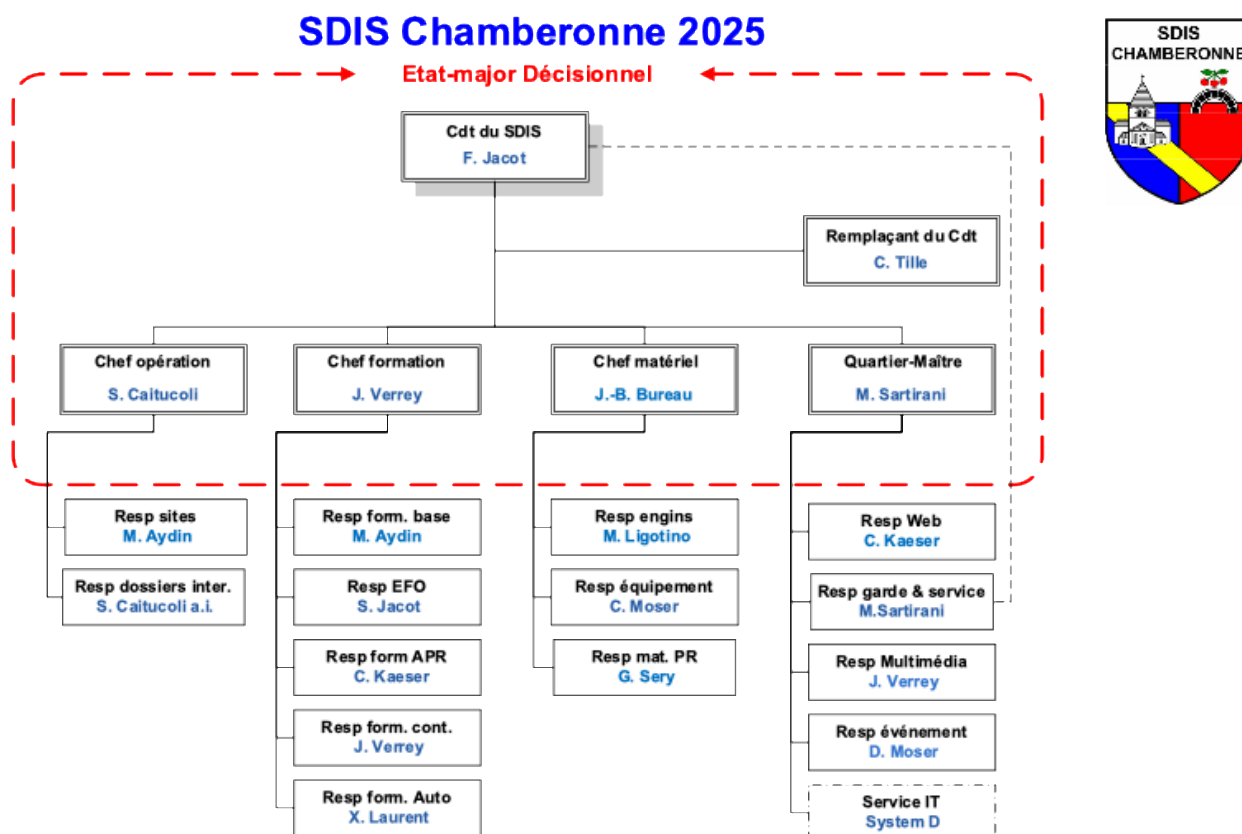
SDIS Chamberonne 2025

SDIS CHAMBERONNE

Etat-major Décisionnel

Cdt du SDIS
F. Jacot

Remplaçant du Cdt
C. Tille

Chef opération
S. Caitucoli

Chef formation
J. Verrey

Chef matériel
J.-B. Bureau

Quartier-Maître
M. Sartirani

Resp sites
M. Aydin

Resp dossiers inter.
S. Caitucoli a.i.

Resp form. base
M. Aydin

Resp EFO
S. Jacot

Resp form APR
C. Kaeser

Resp form. cont.
J. Verrey

Resp form. Auto
X. Laurent

Resp engins
M. Ligotino

Resp équipement
C. Moser

Resp mat. PR
G. Sery

Resp Web
C. Kaeser

Resp garde & service
M.Sartirani

Resp Multimédia
J. Verrey

Resp événement
D. Moser

Service IT
System D